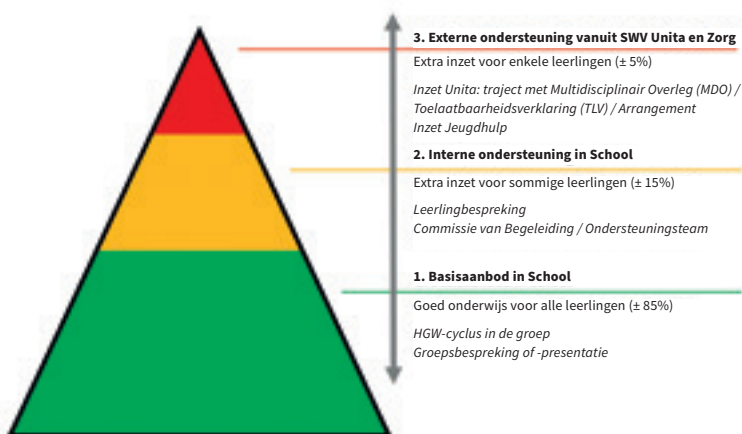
**3. Externe ondersteuning vanuit SWV Unita en Zorg**

Extra inzet voor enkele leerlingen (± 5%)

*Inzet Unita: traject met Multidisciplinair Overleg (MDO) / Toelaatbaarheidsverklaring (TLV) / Arrangement*
*Inzet Jeugdhulp*

**2. Interne ondersteuning in School**

Extra inzet voor sommige leerlingen (± 15%)

*Leerlingbespreking*
*Commissie van Begeleiding / Ondersteuningsteam*

**1. Basisaanbod in School**

Goed onderwijs voor alle leerlingen (± 85%)

*HGW-cyclus in de groep*
*Groepsbespreking of -presentatie*